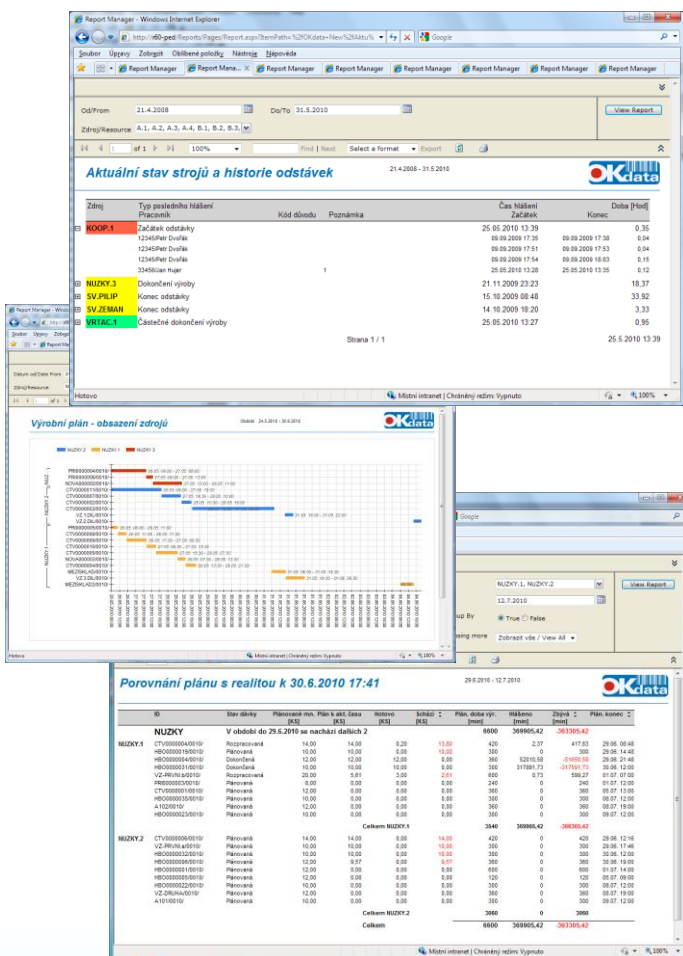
Report Manager - Windows Internet Explorer

http://i60-ped/Reports/Pages/Report.aspx?ItemPath=%2fOKdata+New%2fAktu%

Google

Soubor Úpravy Zobrazit Oblíbené položky Nástroje Nápověda

Report Manager | Report Mana... | Report Manager | Report Manager | Report Manager | Report Manager | Report Manager | Report Manager

Od/From 21.4.2008 Do/To 31.5.2010

Zdroj/Resource A.1, A.2, A.3, A.4, B.1, B.2, B.3,

View Report

1 of 1 100% Find | Next Select a format Export

Aktuální stav strojů a historie odstávek

21.4.2008 - 31.5.2010

OKdata

| Zdroj | Typ posledního hlášení Pracovník | Kód důvodu | Poznámka | Čas hlášení Začátek | Konec | Doba [Hod] |
|---|---|---|---|---|---|---|
| KOOP.1 | Začátek odstávky | | | 25.05.2010 13:39 | | 0,35 |
| | 12345/Petr Dvořák | | | 09.09.2009 17:35 | 09.09.2009 17:38 | 0,04 |
| | 12345/Petr Dvořák | | | 09.09.2009 17:51 | 09.09.2009 17:53 | 0,04 |
| | 12345/Petr Dvořák | | | 09.09.2009 17:54 | 09.09.2009 18:03 | 0,15 |
| | 33456/Jan Hujer | 1 | | 25.05.2010 13:28 | 25.05.2010 13:35 | 0,12 |
| NUZKY.3 | Dokončení výroby | | | 21.11.2009 23:23 | | 18,37 |
| SV.PILIP | Konec odstávky | | | 15.10.2009 08:48 | | 33,92 |
| SV.ZEMAN | Konec odstávky | | | 14.10.2009 18:20 | | 3,33 |
| VRTAC.1 | Částečné dokončení výroby | | | 25.05.2010 13:27 | | 0,95 |

Strana 1 / 1

25.5.2010 13:39

Hotovo

Místní intranet | Chráněný režim: Vypnuto 100%

Výrobní plán - obsazení zdrojů

NUZKY.2 NUZKY.1 NUZKY.3

Hotovo

Místní intranet | Chráněný režim: Vypnuto 100%

NUZKY.1, NUZKY.2

12.7.2010

View Report

True False

Zobrazit vše / View All

Porovnání plánu s realitou k 30.6.2010 17:41

29.6.2010 - 12.7.2010

OKdata

| | ID | Stav dávky | Plánované mn. [KS] | Plán k akt. času [KS] | Hotovo [KS] | Schází [KS] | Plán. doba výr. [min] | Hlášeno [min] | Zbývá [min] | Plán. konec |
|---|---|---|---|---|---|---|---|---|---|---|
| | NUZKY | V období do 29.6.2010 se nachází dalších 2 | | | | | 6600 | 369905,42 | -363305,42 | |
| NUZKY.1 | CTV0000004/0010/ | Rozpracovaná | 14,00 | 14,00 | 0,20 | 13,80 | 420 | 2,37 | 417,63 | 29.06. 08:48 |
| | HBO0000019/0010/ | Dokončená | 10,00 | 10,00 | 0,00 | 10,00 | 300 | 0 | 300 | 29.06. 14:48 |
| | HBO0000004/0010/ | Dokončená | 12,00 | 12,00 | 12,00 | 0,00 | 360 | 52010,58 | -51650,58 | 29.06. 21:48 |
| | HBO0000031/0010/ | Dokončená | 10,00 | 10,00 | 10,00 | 0,00 | 300 | 317891,73 | -317591,73 | 30.06. 12:00 |
| | VZ-PRVNI.a/0010/ | Rozpracovaná | 20,00 | 5,61 | 3,00 | 2,61 | 600 | 0,73 | 599,27 | 01.07. 07:00 |
| | PR0000003/0010/ | Plánovaná | 8,00 | 0,00 | 0,00 | 0,00 | 240 | 0 | 240 | 01.07. 12:00 |
| | CTV0000001/0010/ | Plánovaná | 12,00 | 0,00 | 0,00 | 0,00 | 360 | 0 | 360 | 05.07. 13:00 |
| | HBO0000035/0010/ | Plánovaná | 12,00 | 0,00 | 0,00 | 0,00 | 360 | 0 | 360 | 05.07. 13:00 |
| | A102/0010/ | Plánovaná | 10,00 | 0,00 | 0,00 | 0,00 | 300 | 0 | 300 | 07.07. 12:00 |
| | HBO0000023/0010/ | Plánovaná | 10,00 | 0,00 | 0,00 | 0,00 | 300 | 0 | 300 | 08.07. 12:00 |
| | | Celkem NUZKY.1 | | | | | 3540 | 369905,42 | -366365,42 | |
| NUZKY.2 | CTV0000006/0010/ | Plánovaná | 14,00 | 14,00 | 0,00 | 14,00 | 420 | 0 | 420 | 29.06. 12:16 |
| | VZ-PRVNI.a/0010/ | Plánovaná | 10,00 | 10,00 | 0,00 | 10,00 | 300 | 0 | 300 | 29.06. 17:46 |
| | HBO0000032/0010/ | Plánovaná | 10,00 | 10,00 | 0,00 | 10,00 | 300 | 0 | 300 | 30.06. 12:00 |
| | HBO0000006/0010/ | Plánovaná | 12,00 | 9,57 | 0,00 | 9,57 | 360 | 0 | 360 | 30.06. 19:00 |
| | HBO0000001/0010/ | Plánovaná | 20,00 | 0,00 | 0,00 | 0,00 | 600 | 0 | 600 | 01.07. 14:00 |
| | HBO0000005/0010/ | Plánovaná | 4,00 | 0,00 | 0,00 | 0,00 | 120 | 0 | 120 | 05.07. 09:00 |
| | HBO0000022/0010/ | Plánovaná | 12,00 | 0,00 | 0,00 | 0,00 | 360 | 0 | 360 | 06.07. 12:00 |
| | VZ-DRUHA/0010/ | Plánovaná | 10,00 | 0,00 | 0,00 | 0,00 | 300 | 0 | 300 | 06.07. 19:00 |
| | A101/0010/ | Plánovaná | 10,00 | 0,00 | 0,00 | 0,00 | 300 | 0 | 300 | 07.07. 12:00 |
| | | Celkem NUZKY.2 | | | | | 3060 | 0 | 3060 | |
| | | Celkem | | | | | 6600 | 369905,42 | -363305,42 | |

Místní intranet | Chráněný režim: Vypnuto 100%